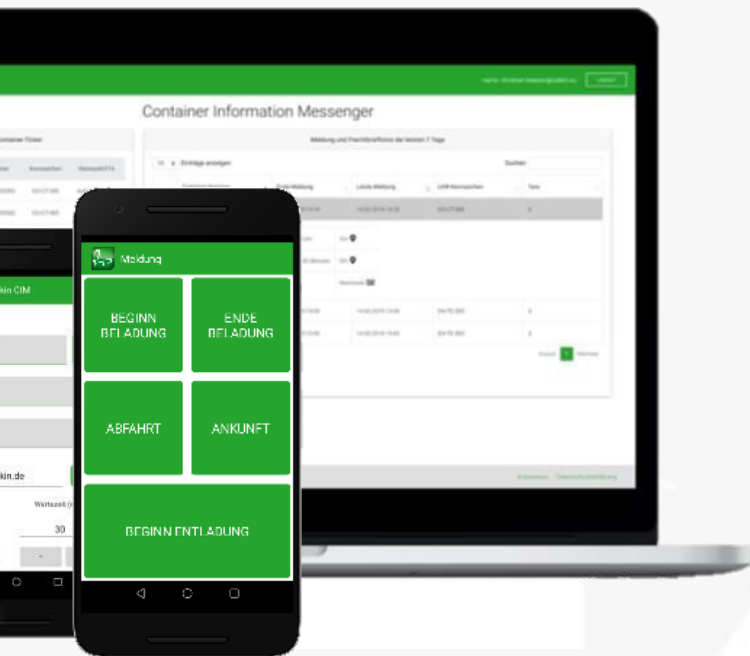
Container Information Messenger

Container Ticker

Meldung und Frachtbriefinfos der letzten 7 Tage

Einträge anzeigen

Suchen

kin CIM

kin.de

Wartezeit

30

Meldung

BEGINN BELADUNG

ENDE BELADUNG

ABFAHRT

ANKUNFT

BEGINN ENTLADUNG